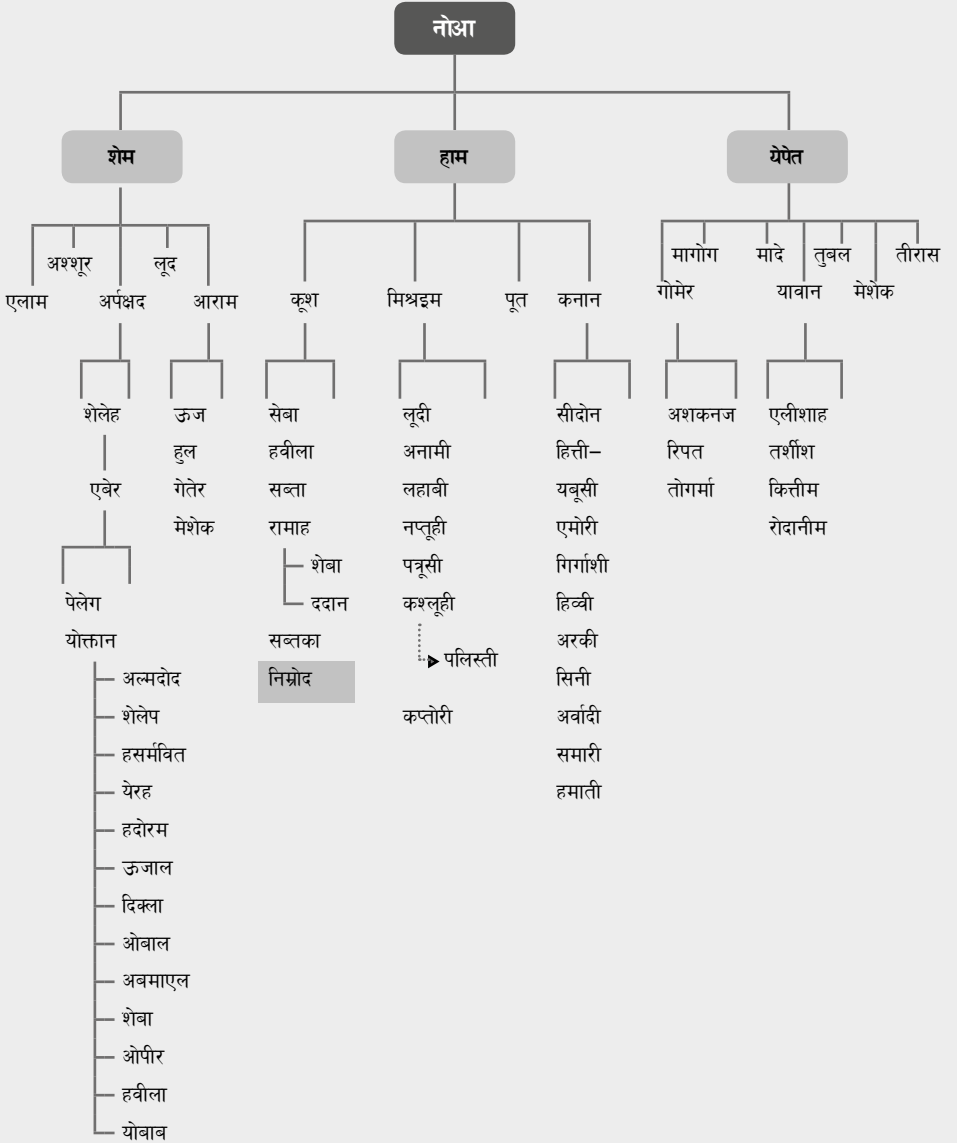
नोआ

शेम

हाम

येपेत

अश्शूर
लूद
एलाम
अर्पक्षद
आराम

शेलेह
एबेर
पेलेग
योक्तान
अल्मदोद
शेलेप
हसर्मवित
येरह
हदोरम
ऊजाल
दिक्ला
ओबाल
अबमाएल
शेबा
ओपीर
हवीला
योबाब

ऊज
हुल
गेतेर
मेशेक

कूश
सेबा
हवीला
सब्ता
रामाह
शेबा
ददान
सब्तका
निम्रोद

मिश्रइम
लूदी
अनामी
लहाबी
नप्तूही
पत्रूसी
कश्लूही
पलिस्ती
कप्तोरी

पूत

कनान
सीदोन
हित्ती–
यबूसी
एमोरी
गिर्गाशी
हिव्वी
अरकी
सिनी
अर्वादी
समारी
हमाती

मागोग
गोमेर
अशकनज
रिपत
तोगर्मा

मादे
तुबल
यावान
एलीशाह
तर्शीश
कित्तीम
रोदानीम

मेशेक
तीरास